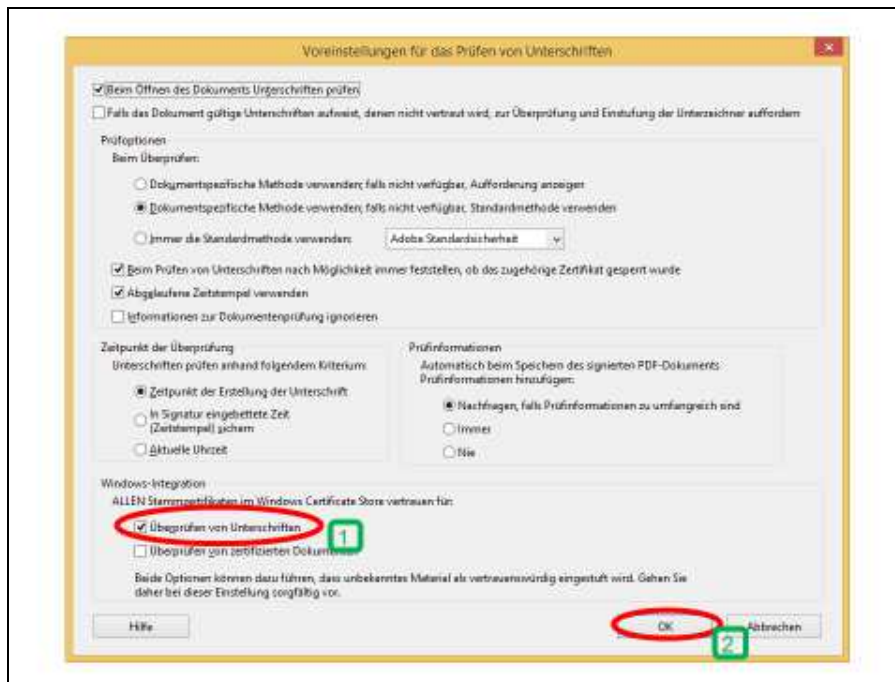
Voreinstellungen für das Prüfen von Unterschriften

Beim Öffnen des Dokuments Unterschriften prüfen

Falls das Dokument gültige Unterschriften aufweist, denen nicht vertraut wird, zur Überprüfung und Einstufung der Unterzeichner auffordern

Prüfoptionen

Beim Überprüfen:

Dokumentspezifische Methode verwenden; falls nicht verfügbar, Aufforderung anzeigen

Dokumentspezifische Methode verwenden; falls nicht verfügbar, Standardmethode verwenden

Immer die Standardmethode verwenden: Adobe Standardsicherheit

Beim Prüfen von Unterschriften nach Möglichkeit immer feststellen, ob das zugehörige Zertifikat gesperrt wurde

Abgelaufene Zeitstempel verwenden

Informationen zur Dokumentenprüfung ignorieren

Zeitpunkt der Überprüfung

Unterschriften prüfen anhand folgendem Kriterium:

Zeitpunkt der Erstellung der Unterschrift

In Signatur eingebettete Zeit (Zeitstempel) sichern

Aktuelle Uhrzeit

Prüfinformationen

Automatisch beim Speichern des signierten PDF-Dokuments Prüfinformationen hinzufügen:

Nachfragen, falls Prüfinformationen zu umfangreich sind

Immer

Nie

Windows-Integration

ALLEN Stammzertifikaten im Windows Certificate Store vertrauen für:

Überprüfen von Unterschriften

1

Überprüfen von zertifizierten Dokumenten

Beide Optionen können dazu führen, dass unbekanntes Material als vertrauenswürdig eingestuft wird. Gehen Sie daher bei dieser Einstellung sorgfältig vor.

Hilfe

OK

Abbrechen

2